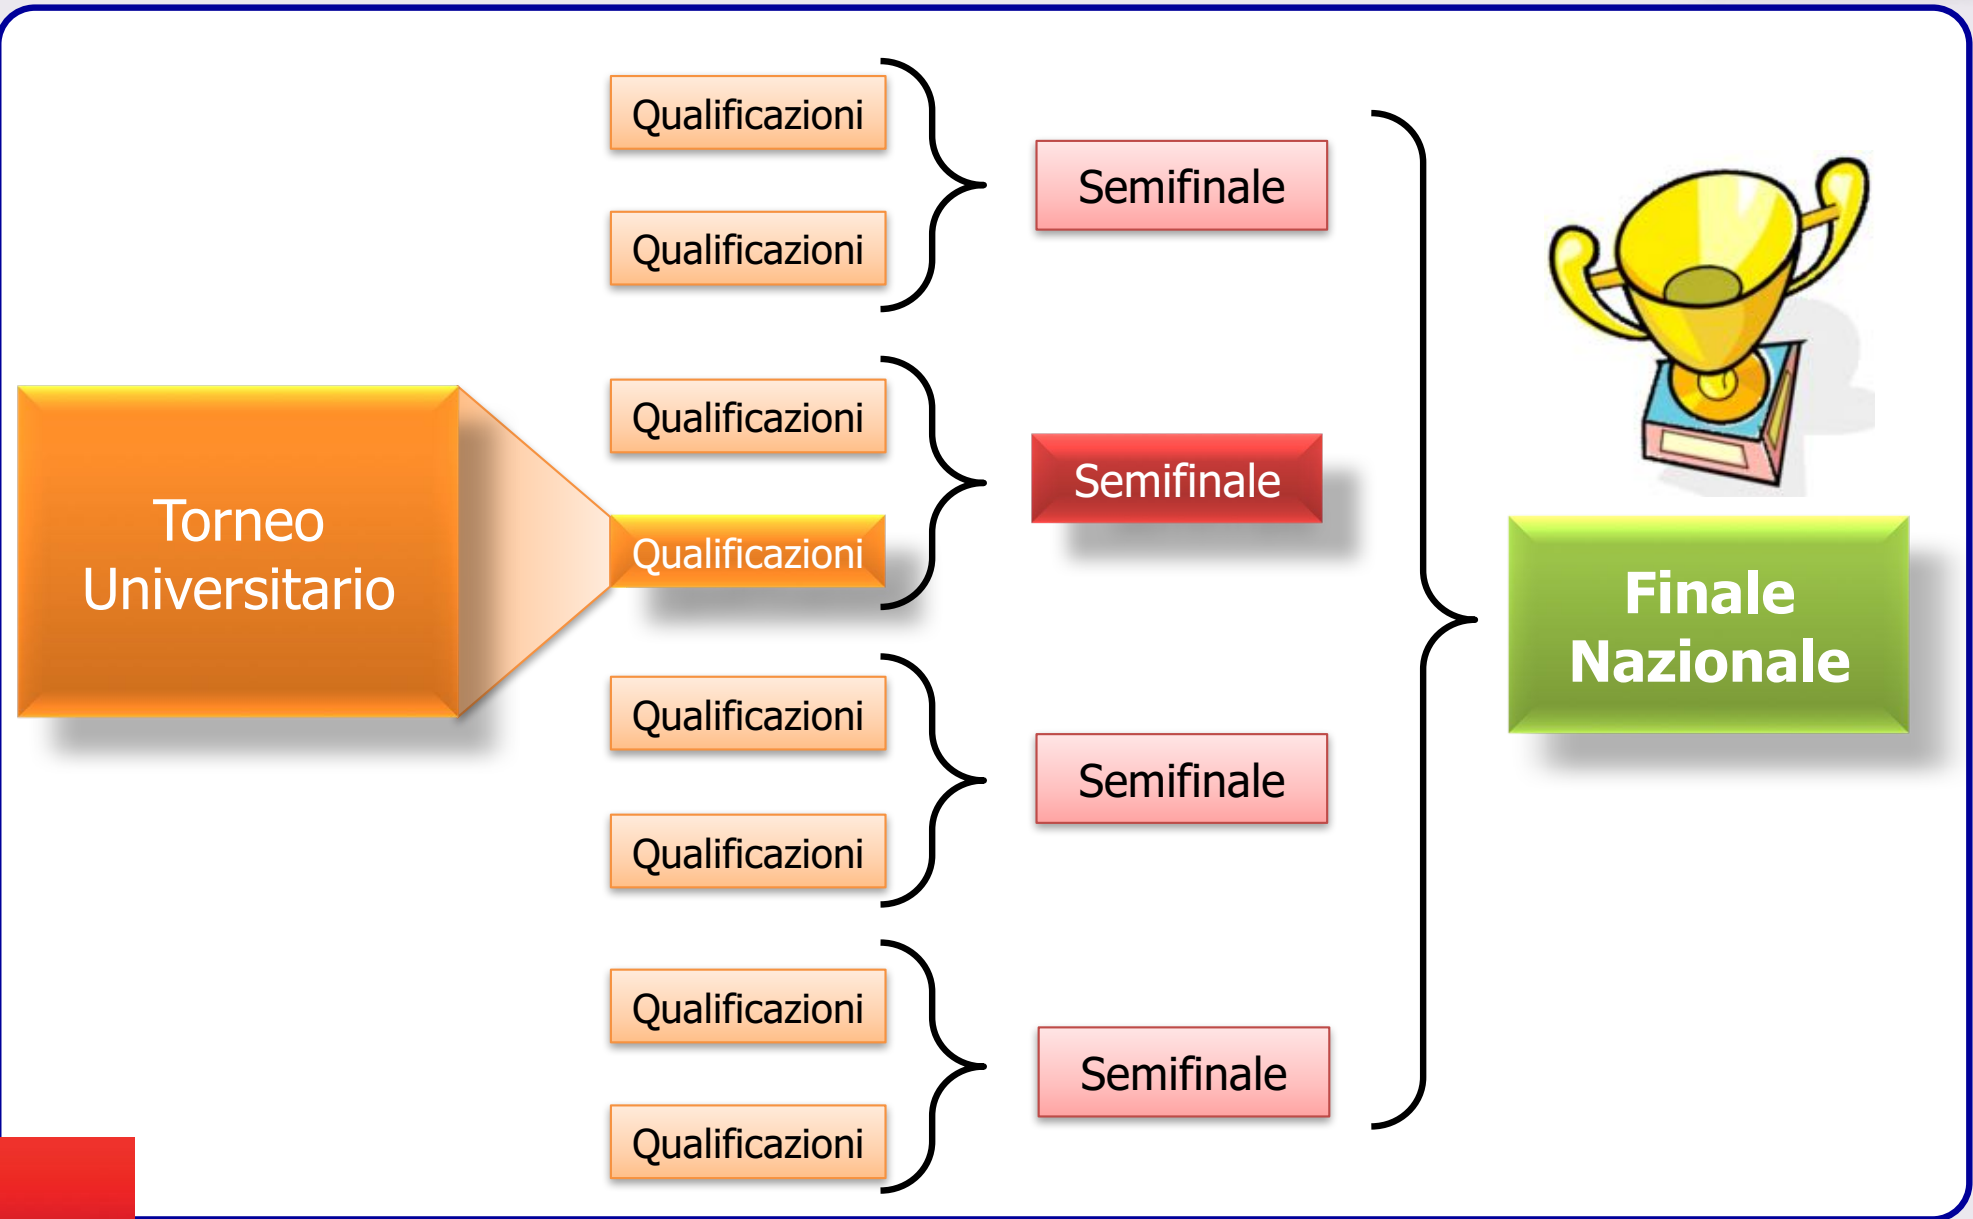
Torneo Universitario

Qualificazioni

Qualificazioni

Qualificazioni

Qualificazioni

Qualificazioni

Qualificazioni

Qualificazioni

Qualificazioni

Semifinale

Semifinale

Semifinale

Semifinale

Finale Nazionale